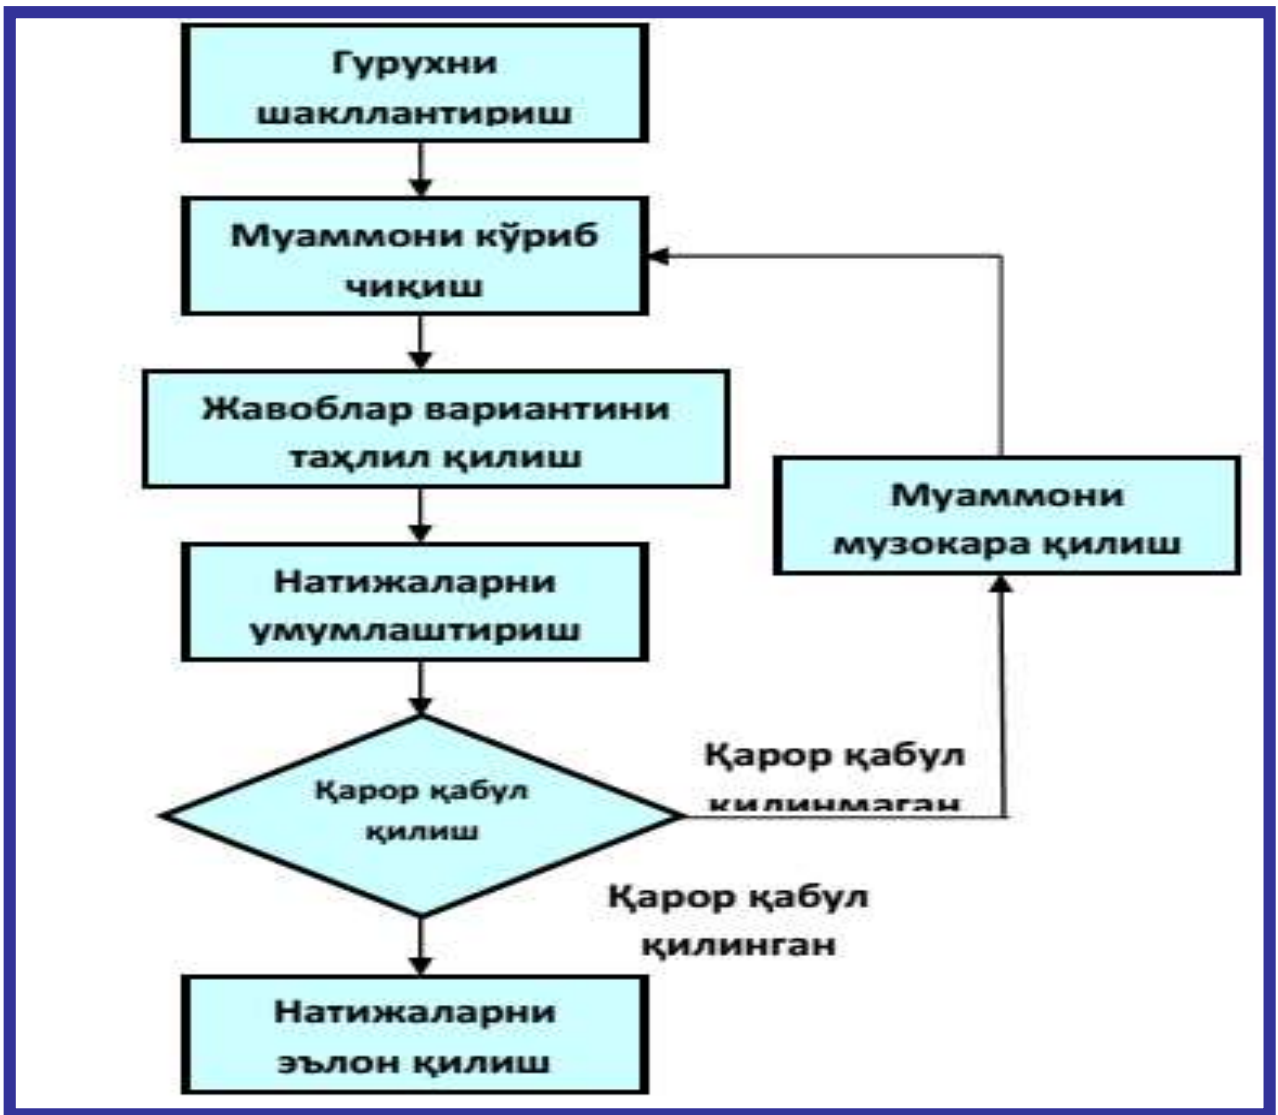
Гурухни шакллантириш

Муаммони кўриб чиқиш

Жавоблар вариантини таҳлил қилиш

Натижаларни умумлаштириш

Қарор қабул қилиш

Натижаларни эълон қилиш

Муаммони музокара қилиш

Қарор қабул қилинмаган

Қарор қабул қилинган